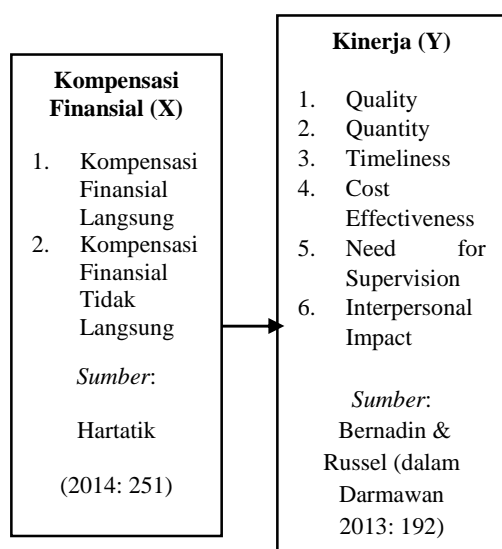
Kompensasi Finansial (X)

1. Kompensasi Finansial Langsung
2. Kompensasi Finansial Tidak Langsung

*Sumber*:

Hartatik

(2014: 251)

Kinerja (Y)

1. Quality
2. Quantity
3. Timeliness
4. Cost Effectiveness
5. Need for Supervision
6. Interpersonal Impact

*Sumber*: Bernadin & Russel (dalam Darmawan 2013: 192)